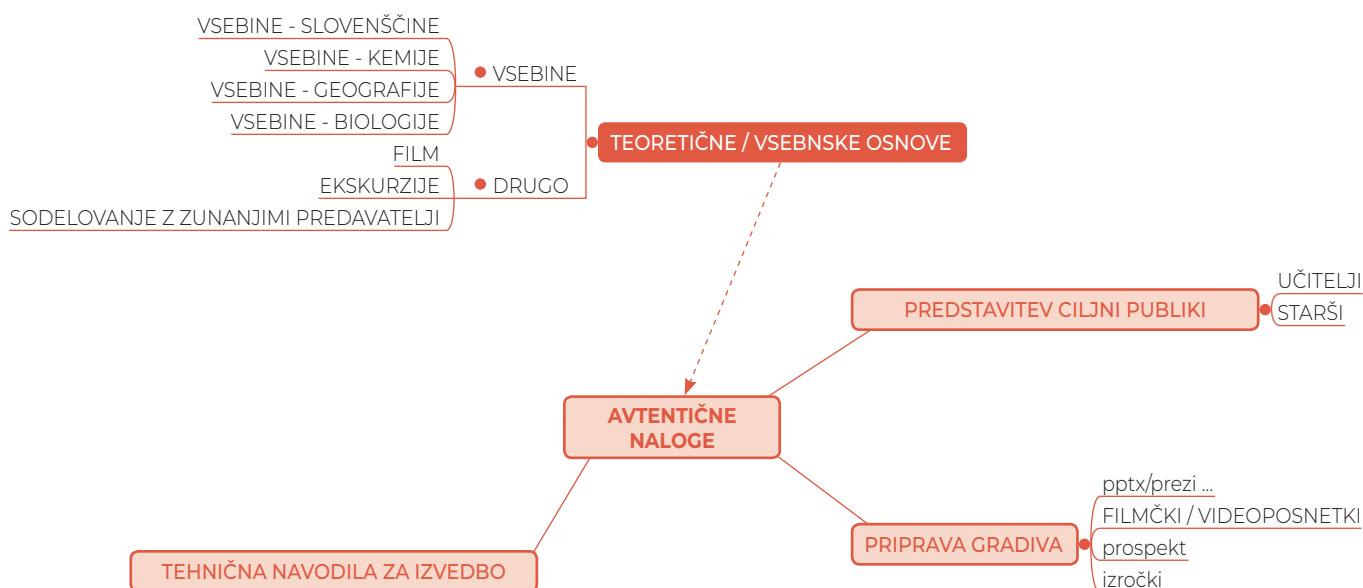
VSEBINE - SLOVENŠČINE
VSEBINE - KEMIJE
VSEBINE - GEOGRAFIJE
VSEBINE - BIOLOGIJE
VSEBINE
FILM
EKSKURZIJE
SODELOVANJE Z ZUNANJIMI PREDAVATELJI
DRUGO
TEORETIČNE / VSEBNSKE OSNOVE

PREDSTAVITEV CILJNI PUBLIKI
UČITELJI
STARŠI

AVTENTIČNE NALOGE

pptx/prezi ...
FILMČKI / VIDEOPOSNETKI
prospekt
izročki
PRIPRAVA GRADIVA

TEHNIČNA NAVODILA ZA IZVEDBO